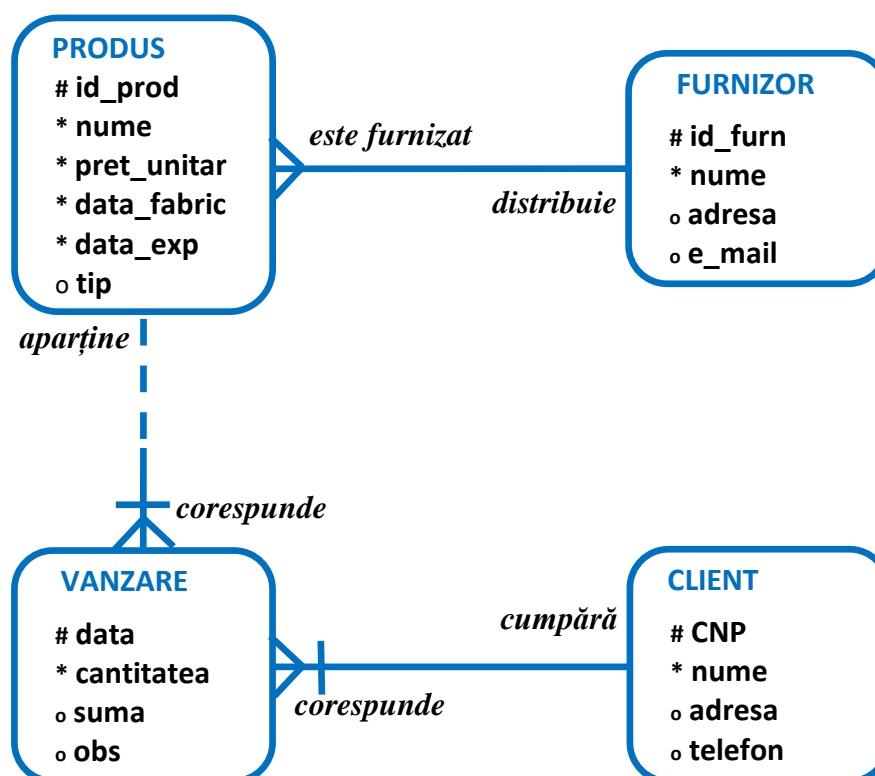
PRODUS
# id_prod
* nume
* pret_unitar
* data_fabric
* data_exp
o tip

este furnizat

distribuie

FURNIZOR
# id_furn
* nume
o adresa
o e_mail

aparține

corespunde

VANZARE
# data
* cantitatea
o suma
o obs

cumpără

corespunde

CLIENT
# CNP
* nume
o adresa
o telefon